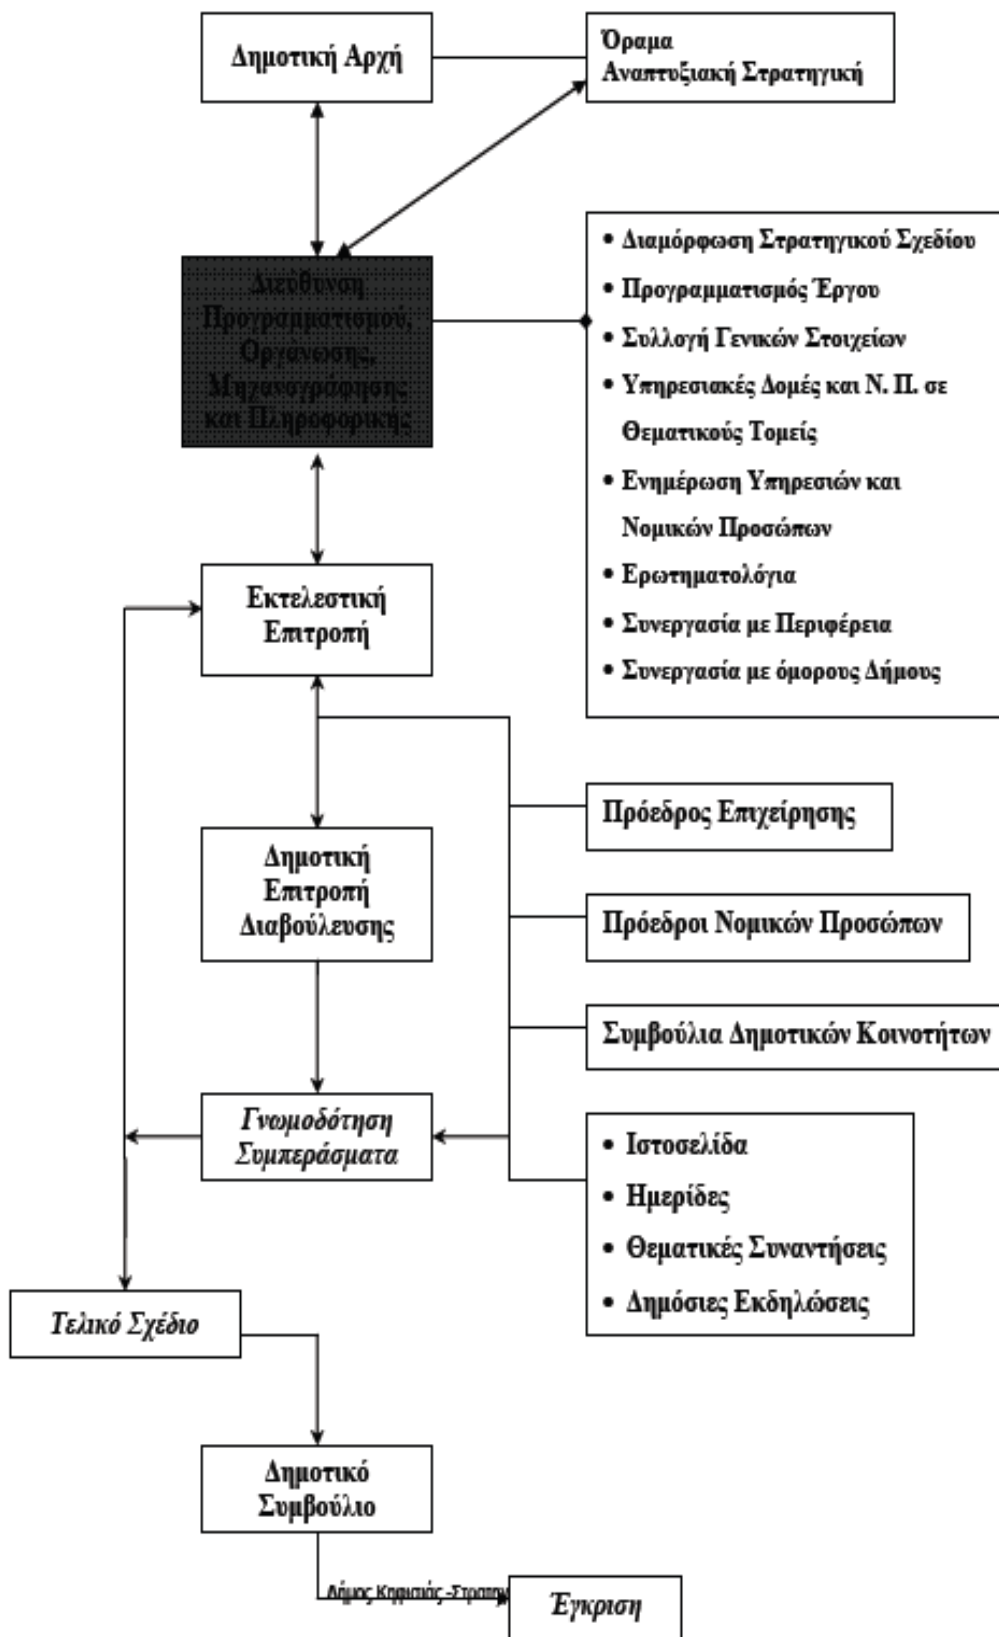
Δημοτική Αρχή

Όραμα
Αναπτυξιακή Στρατηγική

Διεύθυνση Προγραμματισμού, Οργάνωσης, Μηχανογράφησης και Πληροφορικής

• Διαμόρφωση Στρατηγικού Σχεδίου
• Προγραμματισμός Έργου
• Συλλογή Γενικών Στοιχείων
• Υπηρεσιακές Δομές και Ν. Π. σε Θεματικούς Τομείς
• Ενημέρωση Υπηρεσιών και Νομικών Προσώπων
• Ερωτηματολόγια
• Συνεργασία με Περιφέρεια
• Συνεργασία με όμορους Δήμους

Εκτελεστική Επιτροπή

Πρόεδρος Επιχείρησης

Δημοτική Επιτροπή Διαβούλευσης

Πρόεδροι Νομικών Προσώπων

Συμβούλια Δημοτικών Κοινοτήτων

Γνωμοδότηση Συμπεράσματα

• Ιστοσελίδα
• Ημερίδες
• Θεματικές Συναντήσεις
• Δημόσιες Εκδηλώσεις

Τελικό Σχέδιο

Δημοτικό Συμβούλιο

Δήμος Κηφισιάς -Στρατη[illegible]

Έγκριση